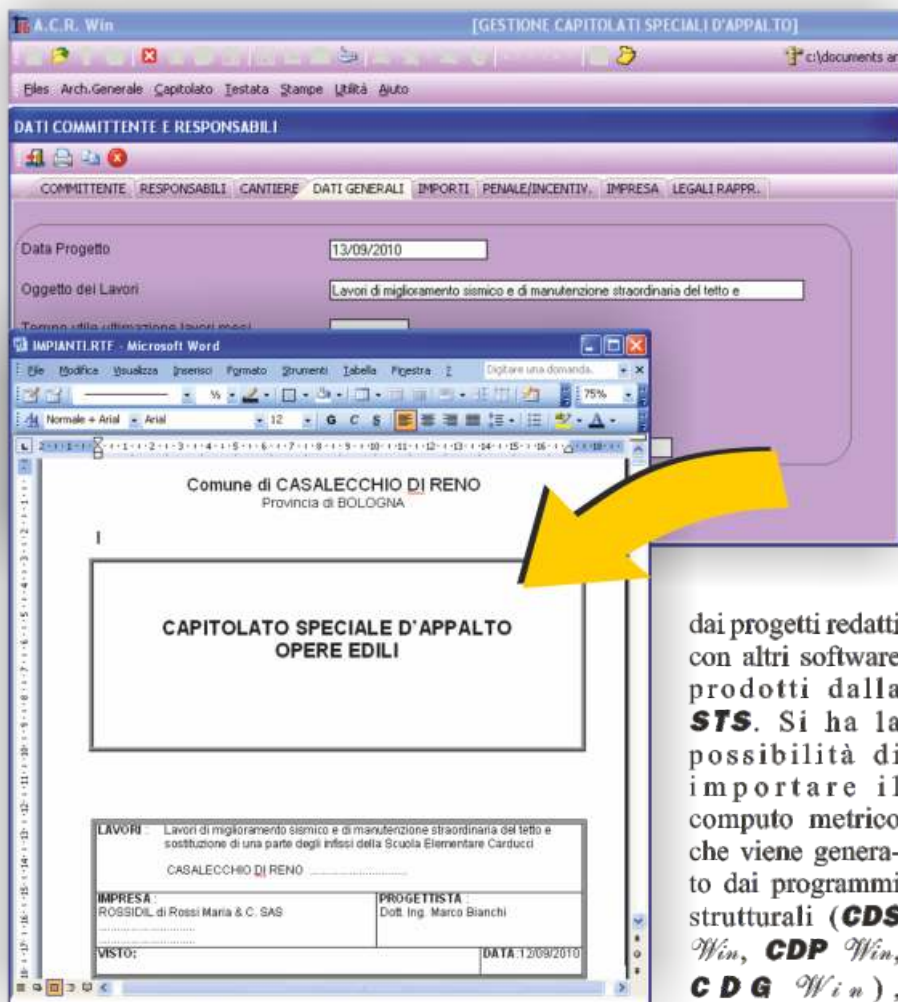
A.C.R. Win [GESTIONE CAPITOLATI SPECIALI D'APPALTO]

c:\documents ar

Files Arch.Generale Capitolato Testata Stampe Utilità Aiuto

DATI COMMITTENTE E RESPONSABILI

COMMITTENTE RESPONSABILI CANTIERE DATI GENERALI IMPORTI PENALE/INCENTIV. IMPRESA LEGALI RAPPR.

Data Progetto 13/09/2010

Oggetto dei Lavori Lavori di miglioramento sismico e di manutenzione straordinaria del tetto e

Termine utile ultimazione lavori mesi

IMPIANTI.RTF - Microsoft Word

File Modifica Visualizza Inserisci Formato Strumenti Tabella Finestra ? Digitare una domanda.

75%

Normale + Arial Arial 12 G C S

Comune di CASALECCHIO DI RENO
Provincia di BOLOGNA

CAPITOLATO SPECIALE D'APPALTO
OPERE EDILI

| LAVORI : Lavori di miglioramento sismico e di manutenzione straordinaria del tetto e sostituzione di una parte degli infissi della Scuola Elementare Carducci<br>CASALECCHIO DI RENO | |
|---|---|
| IMPRESA : ROSSIDIL di Rossi Maria & C. SAS | PROGETTISTA : Dott. Ing. Marco Bianchi |
| VISTO: | DATA:12/09/2010 |

dai progetti redatti con altri software prodotti dalla **STS**. Si ha la possibilità di importare il computo metrico che viene generato dai programmi strutturali (**CDS** *Win*, **CDP** *Win*, **CDG** *Win*),